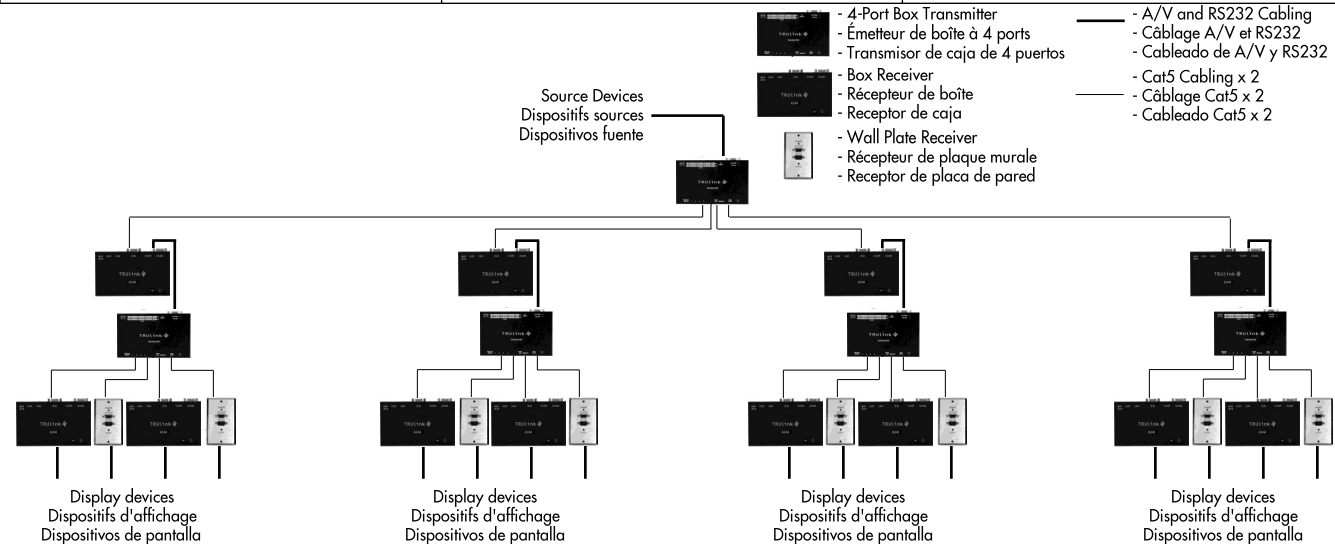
- 4-Port Box Transmitter
- Émetteur de boîte à 4 ports
- Transmisor de caja de 4 puertos

- Box Receiver
- Récepteur de boîte
- Receptor de caja

- Wall Plate Receiver
- Récepteur de plaque murale
- Receptor de placa de pared

- A/V and RS232 Cabling
- Câblage A/V et RS232
- Cableado de A/V y RS232

- Cat5 Cabling x 2
- Câblage Cat5 x 2
- Cableado Cat5 x 2

Source Devices
Dispositifs sources
Dispositivos fuente

TRUlink

TRUlink

TRUlink

TRUlink

TRUlink

TRUlink

TRUlink

TRUlink

TRUlink

TRUlink

TRUlink

TRUlink

TRUlink

TRUlink

TRUlink

TRUlink

TRUlink

TRUlink

TRUlink

TRUlink

TRUlink

Display devices
Dispositifs d'affichage
Dispositivos de pantalla

Display devices
Dispositifs d'affichage
Dispositivos de pantalla

Display devices
Dispositifs d'affichage
Dispositivos de pantalla

Display devices
Dispositifs d'affichage
Dispositivos de pantalla